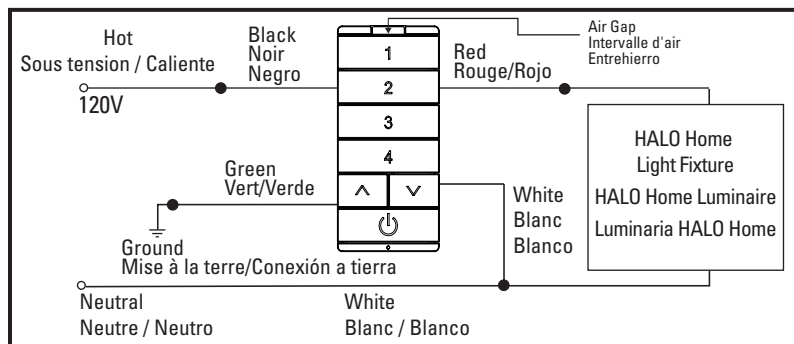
Hot
Sous tension / Caliente
120V

Black
Noir
Negro

Air Gap
Intervalle d'air
Entrehierro

1
2
3
4
^ v

Red
Rouge/Rojo

HALO Home
Light Fixture
HALO Home Luminaire
Luminaria HALO Home

Green
Vert/Verde

White
Blanc
Blanco

Ground
Mise à la terre/Conexión a tierra

Neutral
Neutre / Neutro

White
Blanc / Blanco